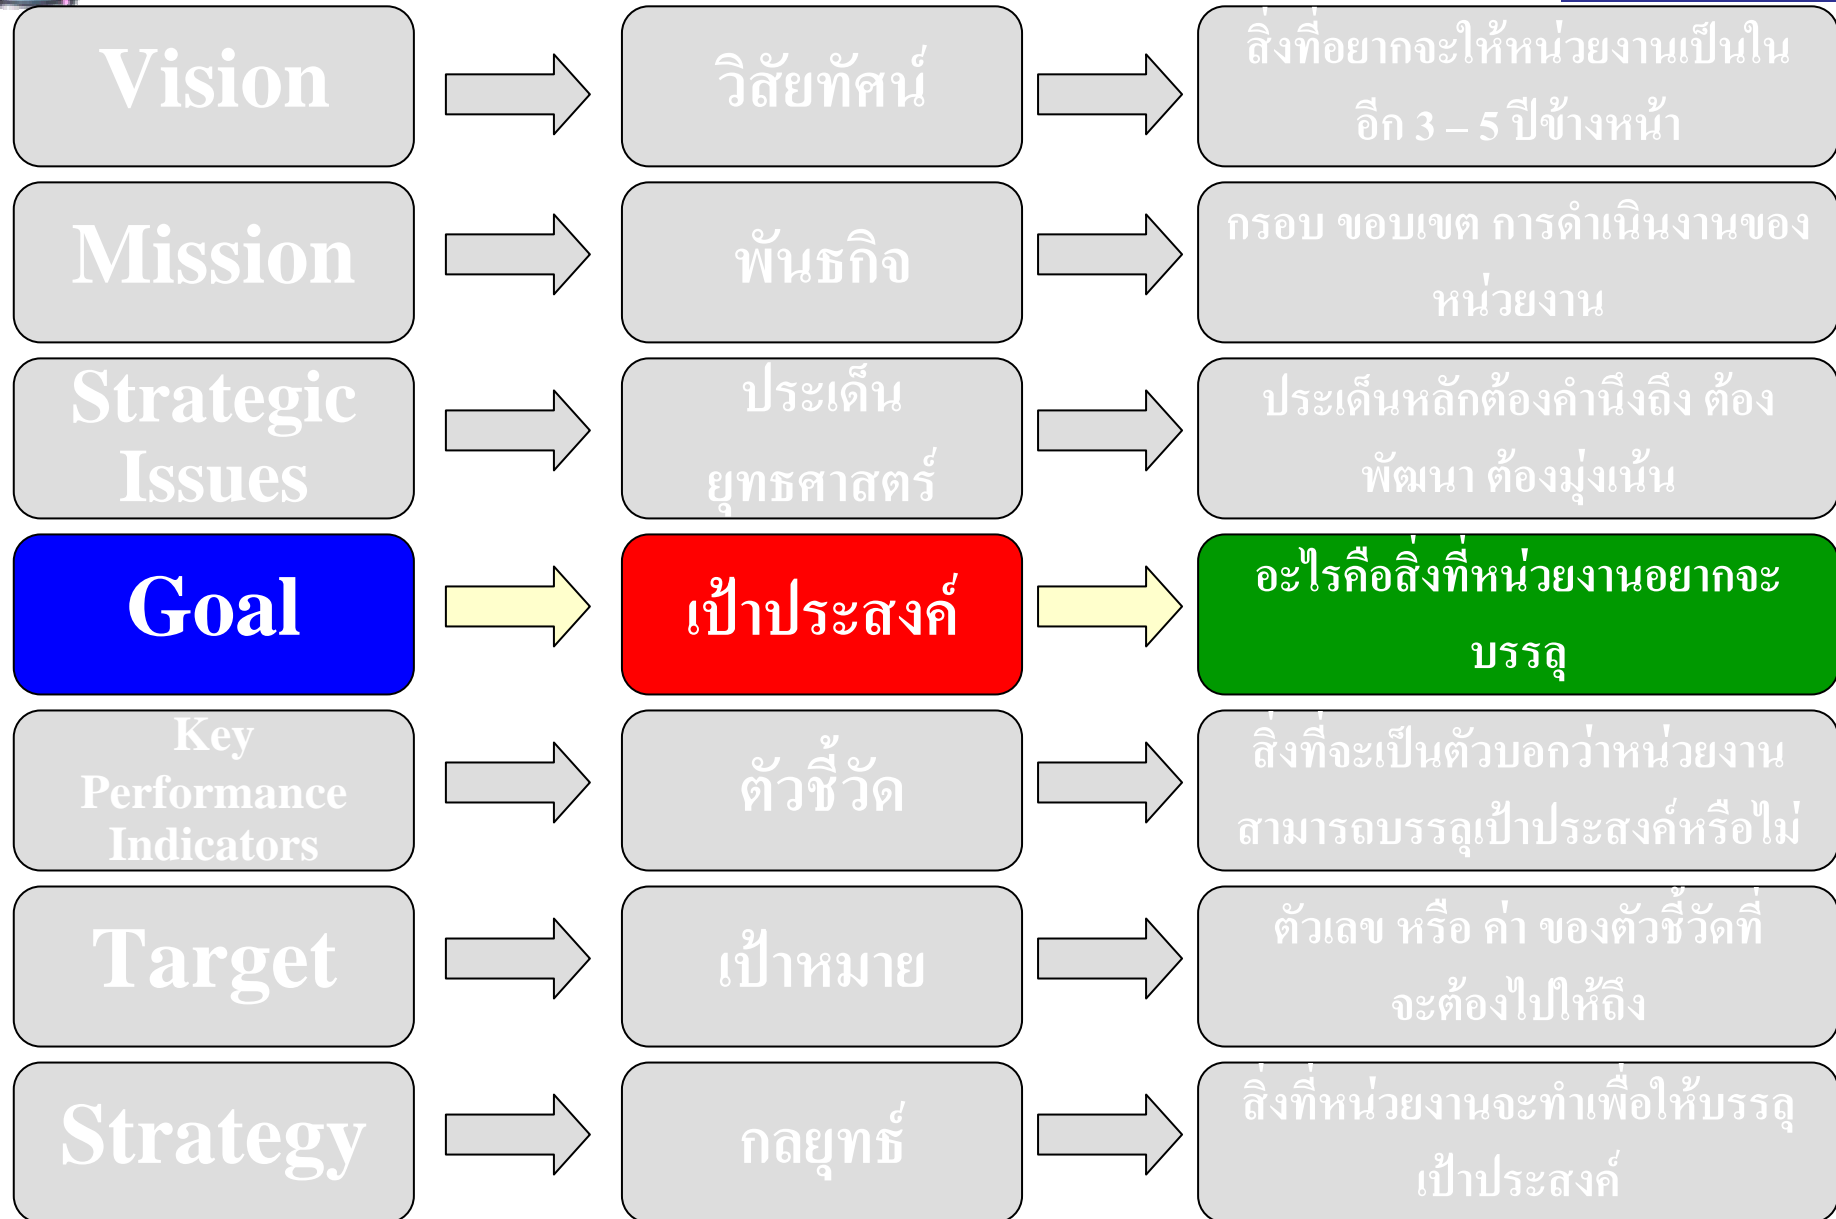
Vision

วิสัยทัศน์

สิ่งที่อยากจะให้หน่วยงานเป็นในอีก 3 – 5 ปีข้างหน้า

Mission

พันธกิจ

กรอบ ขอบเขต การดำเนินงานของหน่วยงาน

Strategic Issues

ประเด็นยุทธศาสตร์

ประเด็นหลักต้องคำนึงถึง ต้องพัฒนา ต้องมุ่งเน้น

Goal

เป้าประสงค์

อะไรคือสิ่งที่หน่วยงานอยากจะบรรลุ

Key Performance Indicators

ตัวชี้วัด

สิ่งที่จะเป็นตัวบอกว่าหน่วยงานสามารถบรรลุเป้าประสงค์หรือไม่

Target

เป้าหมาย

ตัวเลข หรือ ค่า ของตัวชี้วัดที่จะต้องไปให้ถึง

Strategy

กลยุทธ์

สิ่งที่หน่วยงานจะทำเพื่อให้บรรลุเป้าประสงค์